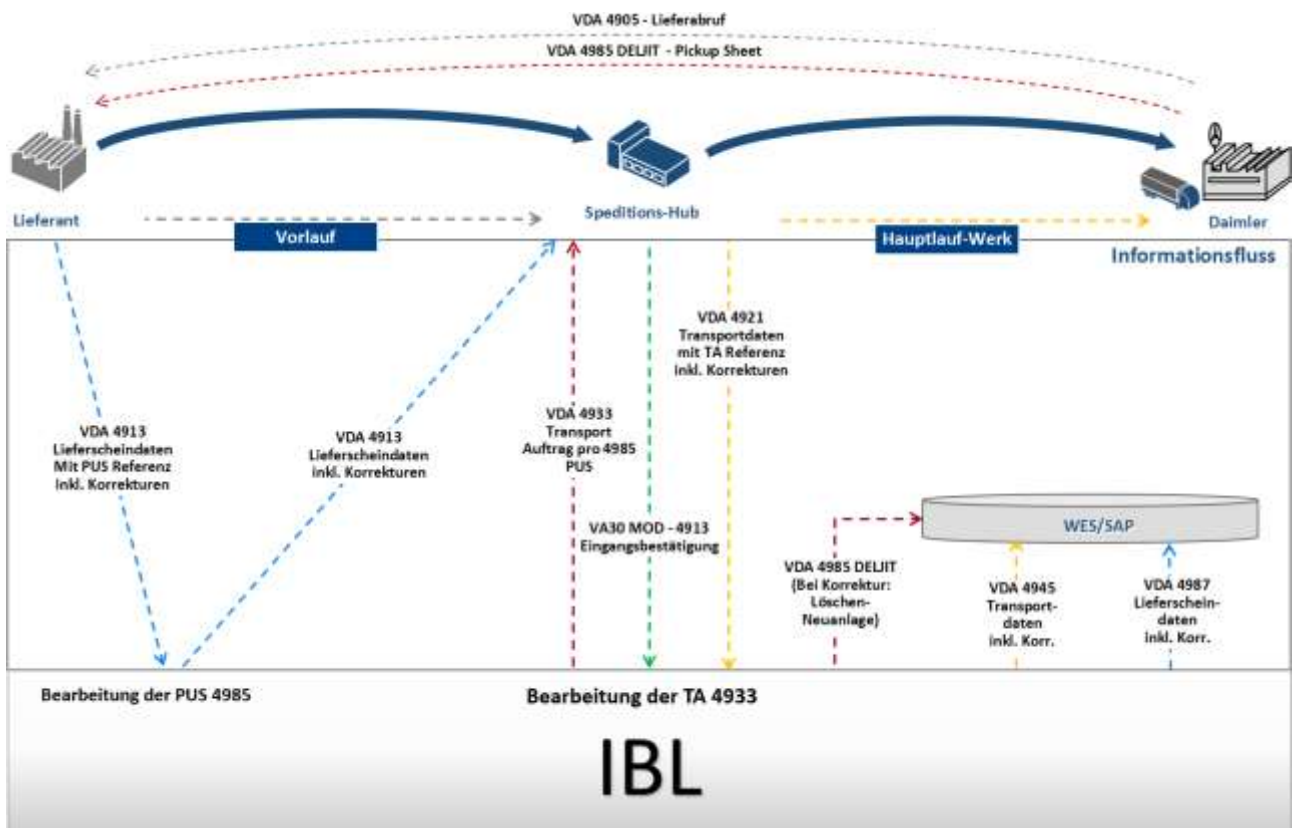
VDA 4905 - Lieferabruf

VDA 4985 DELJIT - Pickup Sheet

Lieferant

Speditions-Hub

Daimler

Vorlauf

Hauptlauf-Werk

Informationsfluss

VDA 4921 Transportdaten mit TA Referenz inkl. Korrekturen

VDA 4913 Lieferscheindaten Mit PUS Referenz inkl. Korrekturen

VDA 4913 Lieferscheindaten inkl. Korrekturen

VDA 4933 Transport Auftrag pro 4985 PUS

VA30 MOD - 4913 Eingangsbestätigung

WES/SAP

VDA 4985 DELJIT (Bei Korrektur: Löschen-Neuanlage)

VDA 4945 Transport-daten inkl. Korr.

VDA 4987 Lieferschein-daten inkl. Korr.

Bearbeitung der PUS 4985

Bearbeitung der TA 4933

IBL